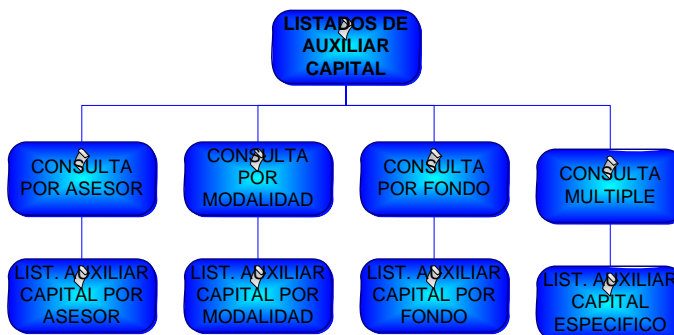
LISTADOS DE AUXILIAR CAPITAL

CONSULTA POR ASESOR

CONSULTA POR MODALIDAD

CONSULTA POR FONDO

CONSULTA MULTIPLE

LIST. AUXILIAR CAPITAL POR ASESOR

LIST. AUXILIAR CAPITAL POR MODALIDAD

LIST. AUXILIAR CAPITAL POR FONDO

LIST. AUXILIAR CAPITAL ESPECIFICO